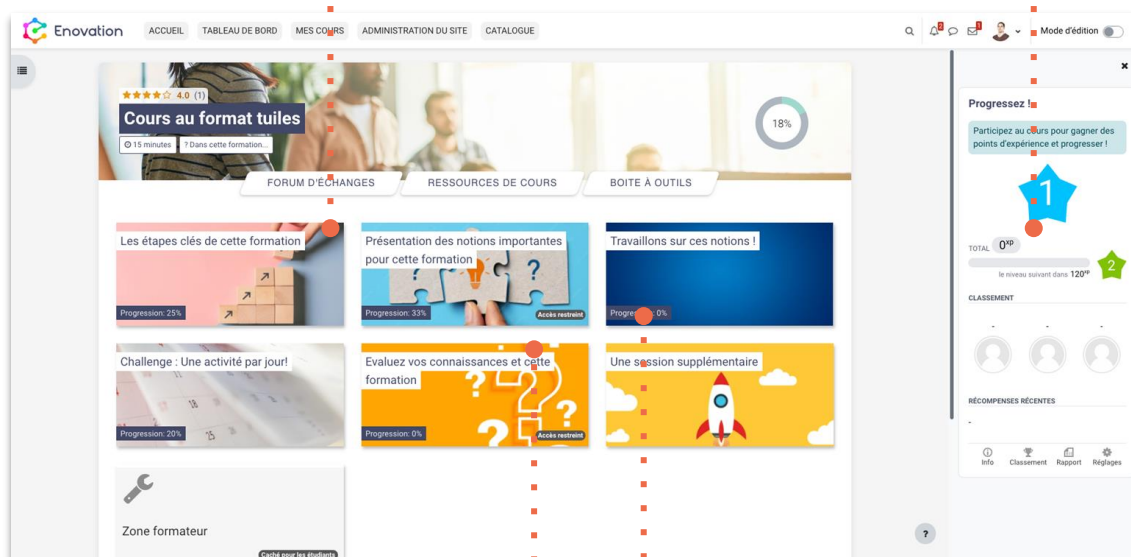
Enovation ACCUEIL TABLEAU DE BORD MES COURS ADMINISTRATION DU SITE CATALOGUE

Mode d'édition

4.0 (1)

Cours au format tuiles

15 minutes

? Dans cette formation...

18%

FORUM D'ÉCHANGES

RESSOURCES DE COURS

BOITE À OUTILS

Les étapes clés de cette formation

Progression: 25%

Présentation des notions importantes pour cette formation

Progression: 33%

Accès restreint

Travaillons sur ces notions !

Progression: 0%

Challenge : Une activité par jour!

Progression: 20%

Evaluez vos connaissances et cette formation

Progression: 0%

Accès restreint

Une session supplémentaire

Zone formateur

Caché pour les étudiants

Progressez !

Participez au cours pour gagner des points d'expérience et progresser !

1

TOTAL $0^{xp}$

2

le niveau suivant dans $120^{xp}$

CLASSEMENT

-

-

-

RÉCOMPENSES RÉCENTES

-

Info

Classement

Rapport

Réglages

?